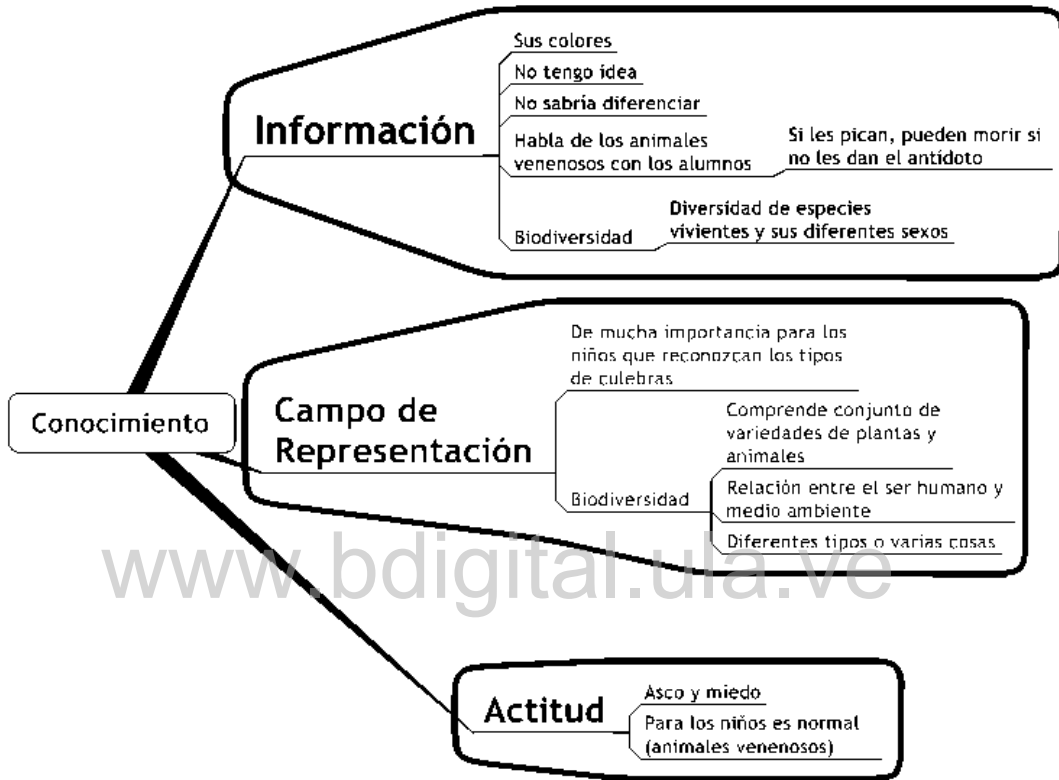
Conocimiento

Información

Sus colores

No tengo idea

No sabría diferenciar

Habla de los animales venenosos con los alumnos

Si les pican, pueden morir si no les dan el antídoto

Biodiversidad

Diversidad de especies vivientes y sus diferentes sexos

Campo de Representación

De mucha importancia para los niños que reconozcan los tipos de culebras

Biodiversidad

Comprende conjunto de variedades de plantas y animales

Relación entre el ser humano y medio ambiente

Diferentes tipos o varias cosas

www.bdigital.ula.ve

Actitud

Asco y miedo

Para los niños es normal (animales venenosos)